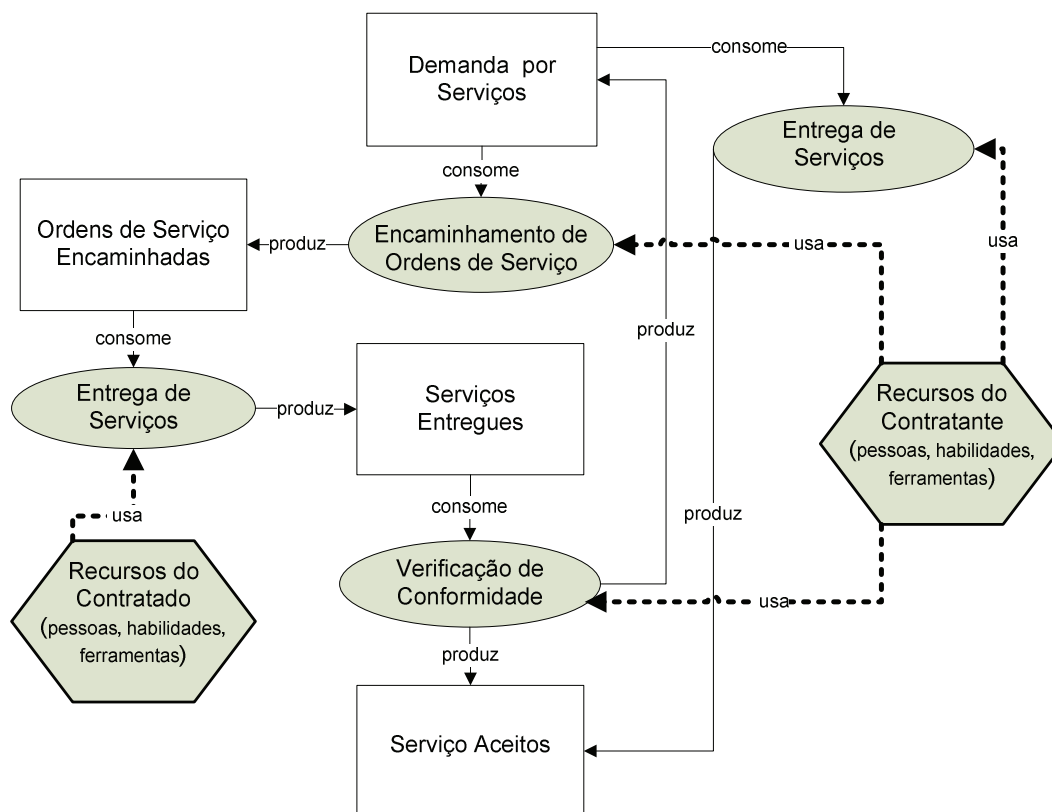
Demanda por Serviços

consome

Entrega de Serviços

consome

Ordens de Serviço Encaminhadas

produz

Encaminhamento de Ordens de Serviço

usa

usa

produz

consome

Entrega de Serviços

produz

Serviços Entregues

Recursos do Contratante (pessoas, habilidades, ferramentas)

consome

produz

usa

Recursos do Contratado (pessoas, habilidades, ferramentas)

Verificação de Conformidade

usa

produz

Serviço Aceitos